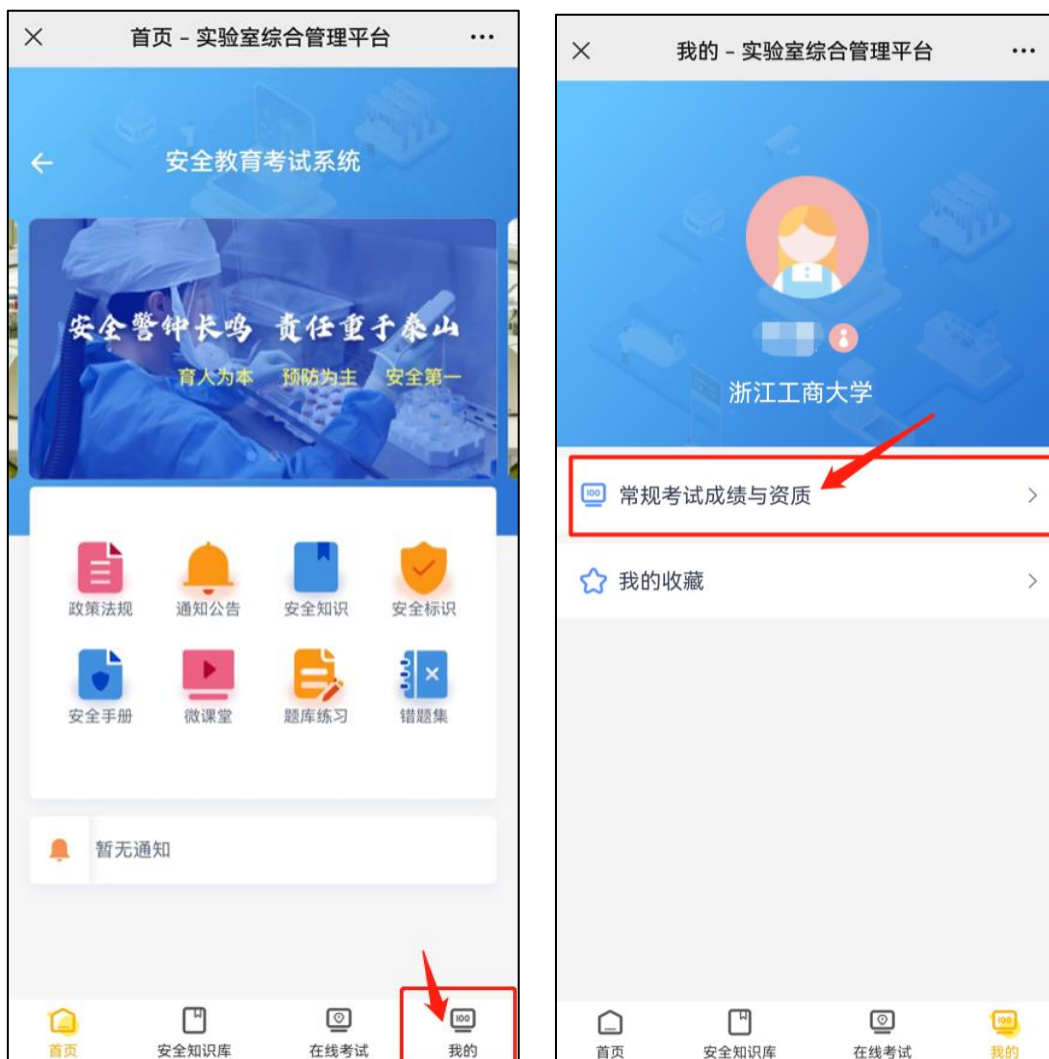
× 首页 - 实验室综合管理平台 ···

安全教育考试系统

安全警钟长鸣 责任重于泰山

育人为本 预防为主 安全第一

政策法规 通知公告 安全知识 安全标识

安全手册 微课堂 题库练习 错题集

暂无通知

首页 安全知识库 在线考试 我的

× 我的 - 实验室综合管理平台 ···

浙江工商大学

常规考试成绩与资质 >

我的收藏 >

首页 安全知识库 在线考试 我的